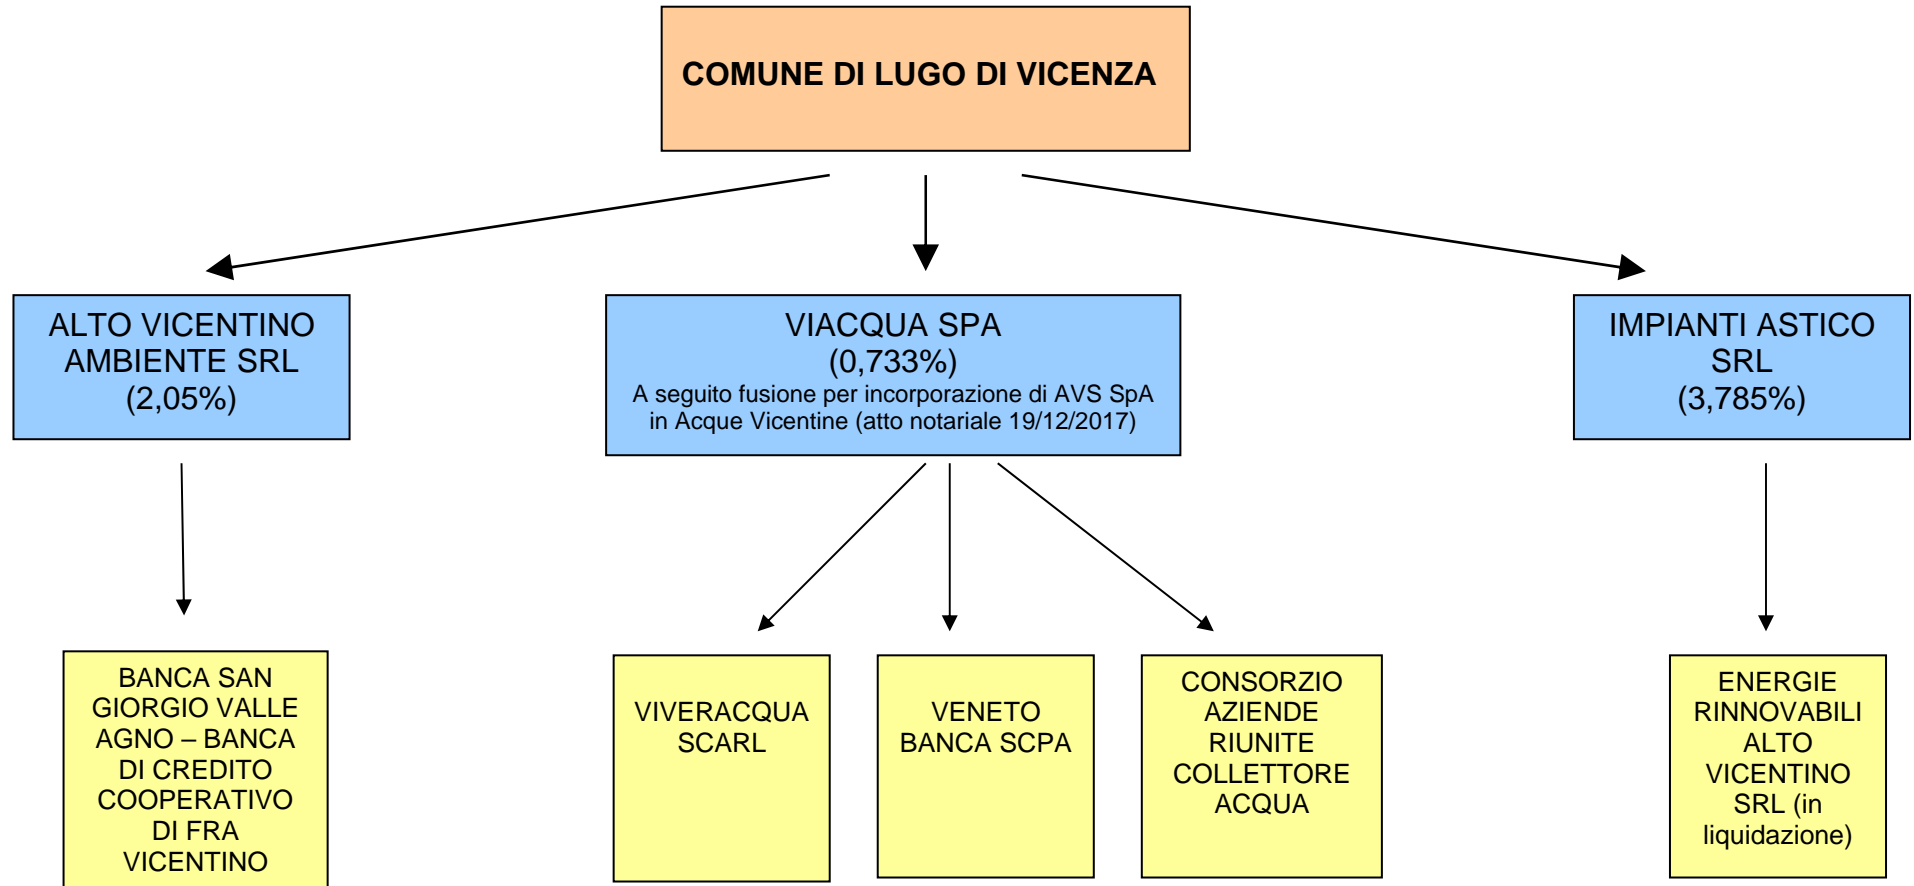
COMUNE DI LUGO DI VICENZA

ALTO VICENTINO AMBIENTE SRL (2,05%)

VIACQUA SPA (0,733%)
A seguito fusione per incorporazione di AVS SpA in Acque Vicentine (atto notariale 19/12/2017)

IMPIANTI ASTICO SRL (3,785%)

BANCA SAN GIORGIO VALLE AGNO – BANCA DI CREDITO COOPERATIVO DI FRA VICENTINO

VIVERACQUA SCARL

VENETO BANCA SCPA

CONSORZIO AZIENDE RIUNITE COLLETTORE ACQUA

ENERGIE RINNOVABILI ALTO VICENTINO SRL (in liquidazione)